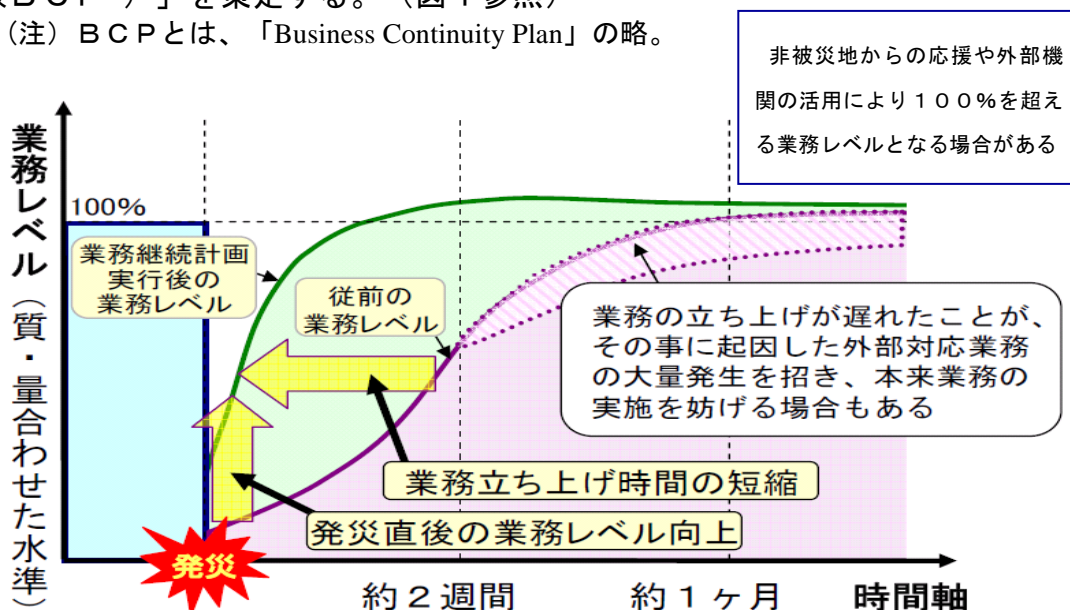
（注）ＢＣＰとは、「Business Continuity Plan」の略。

非被災地からの応援や外部機関の活用により１００%を超える業務レベルとなる場合がある

業務レベル（質・量合わせた水準）

100%

業務継続計画実行後の業務レベル

従前の業務レベル

業務の立ち上げが遅れたことが、その事に起因した外部対応業務の大量発生を招き、本来業務の実施を妨げる場合もある

業務立ち上げ時間の短縮

発災直後の業務レベル向上

発災

約２週間

約１ヶ月

時間軸